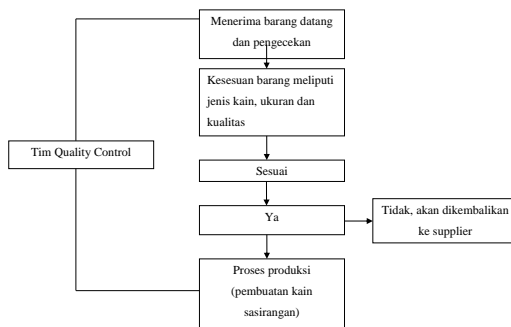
Menerima barang datang dan pengecekan

Kesesuan barang meliputi jenis kain, ukuran dan kualitas

Tim Quality Control

Sesuai

Ya

Tidak, akan dikembalikan ke supplier

Proses produksi (pembuatan kain sasirangan)